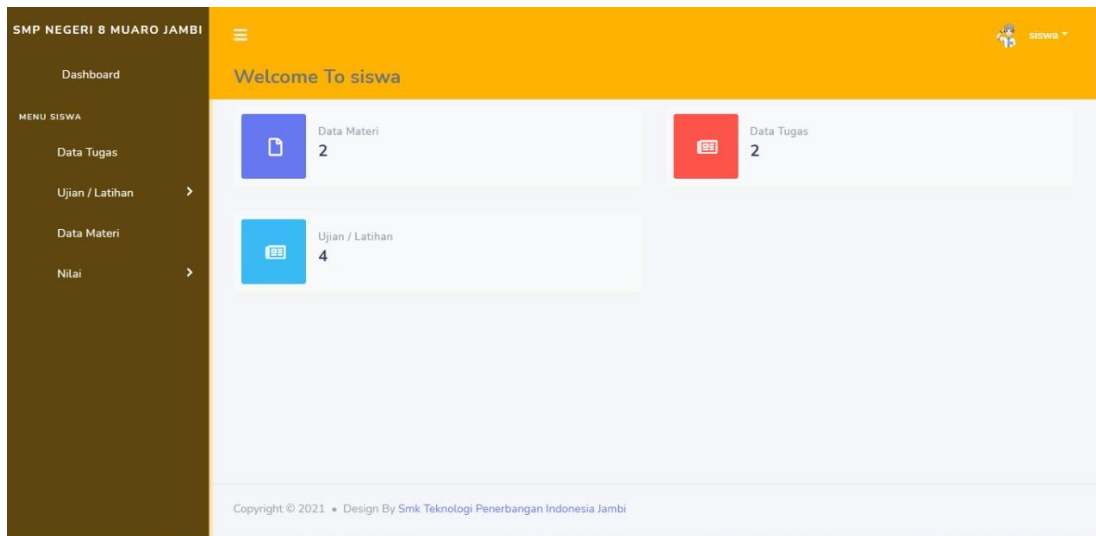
SMP NEGERI 8 MUARO JAMBI

Dashboard

MENU SISWA

Data Tugas

Ujian / Latihan

Data Materi

Nilai

siswa

Welcome To siswa

Data Materi
2

Data Tugas
2

Ujian / Latihan
4

Copyright © 2021 • Design By Smk Teknologi Penerbangan Indonesia Jambi